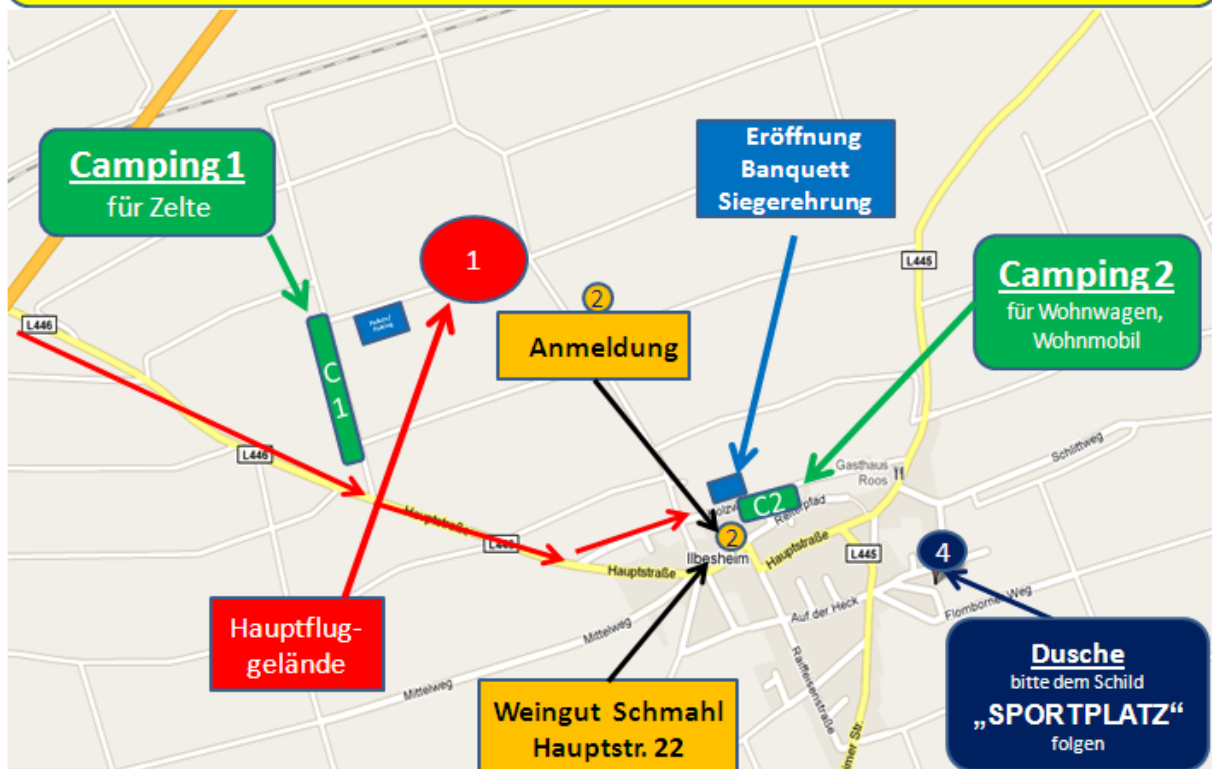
Camping 1
für Zelte

1

Parken/ Parking

C 1

L446

L446

Hauptstraße

L446

2

Anmeldung

Eröffnung
Banquett
Siegerehrung

L445

Camping 2
für Wohnwagen, Wohnmobil

Gasthaus Roos

Schlittweg

C2

Holzw

Reiterpfad

2

Ilbesheim

Hauptstraße

Hauptstraße

L445

4

Flomborner Weg

Auf der Heck

Raiffeisenstraße

Mittelweg

Mittelweg

Hauptflug-
gelände

Weingut Schmahl
Hauptstr. 22

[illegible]mer Str.

Dusche
bitte dem Schild
„SPORTPLATZ“
folgen